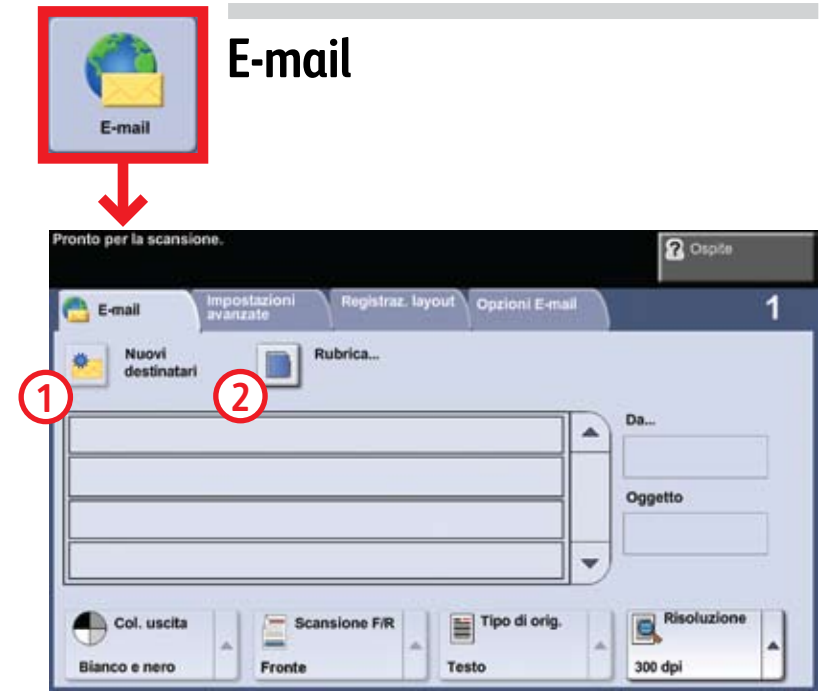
E-mail

E-mail

Pronto per la scansione.

Ospite

E-mail

Impostazioni avanzate

Registraz. layout

Opzioni E-mail

1

Nuovi destinatari

Rubrica...

1

2

Da...

Oggetto

Col. uscita

Bianco e nero

Scansione F/R

Fronte

Tipo di orig.

Testo

Risoluzione

300 dpi